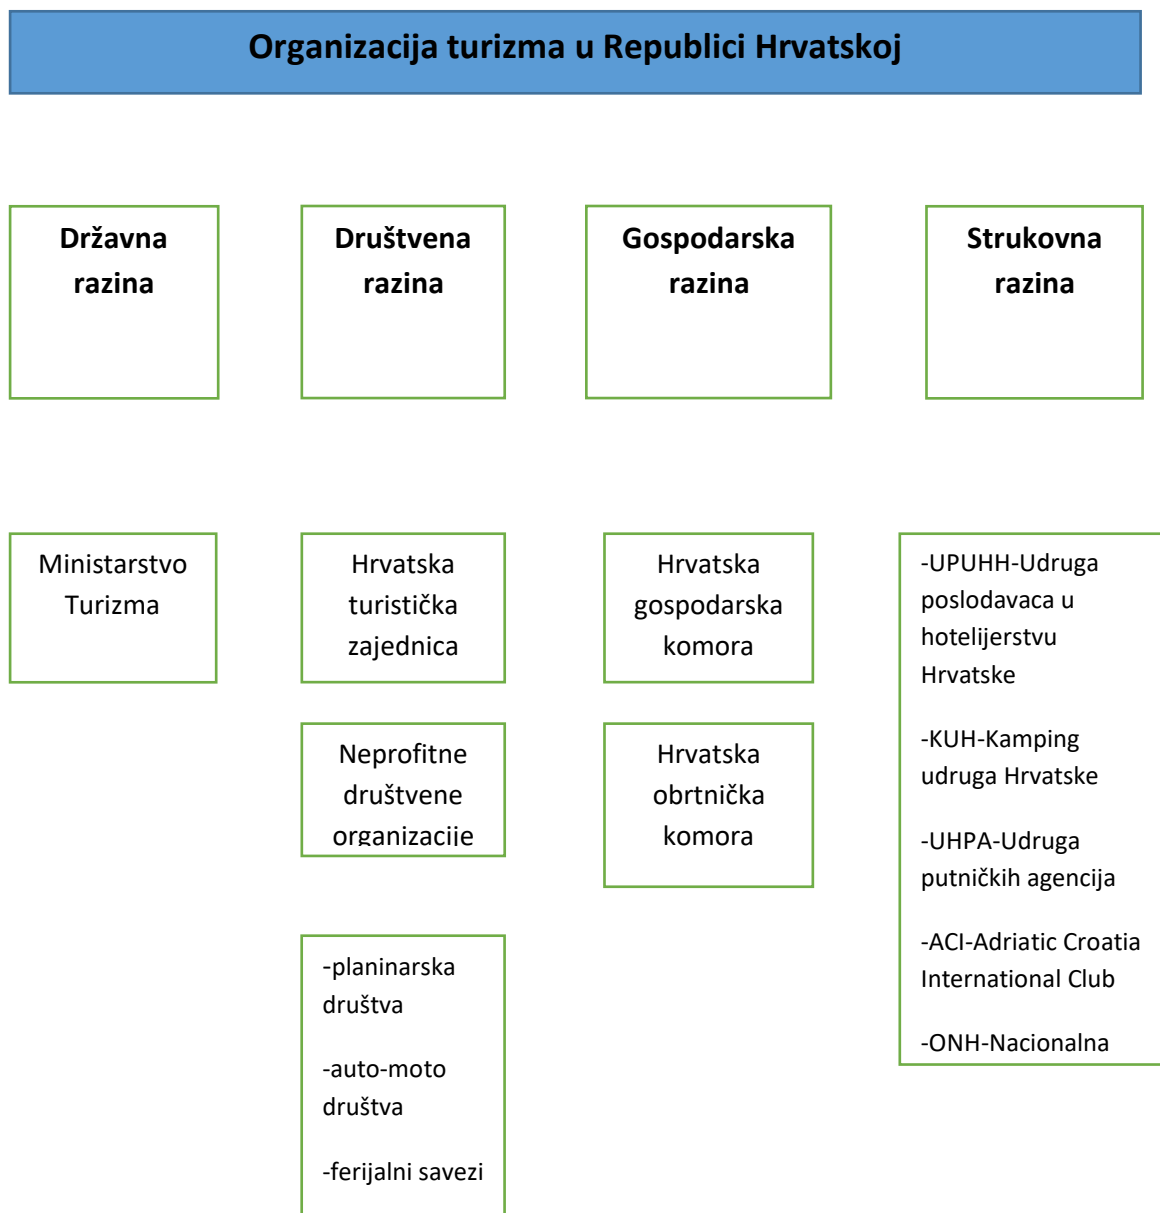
Organizacija turizma u Republici Hrvatskoj

Državna razina

Društvena razina

Gospodarska razina

Strukovna razina

Ministarstvo Turizma

Hrvatska turistička zajednica

Neprofitne društvene organizacije

-planinarska društva

-auto-moto društva

-ferijalni savezi

Hrvatska gospodarska komora

Hrvatska obrtnička komora

-UPUHH-Udruga poslodavaca u hotelijerstvu Hrvatske

-KUH-Kamping udruga Hrvatske

-UHPA-Udruga putničkih agencija

-ACI-Adriatic Croatia International Club

-ONH-Nacionalna